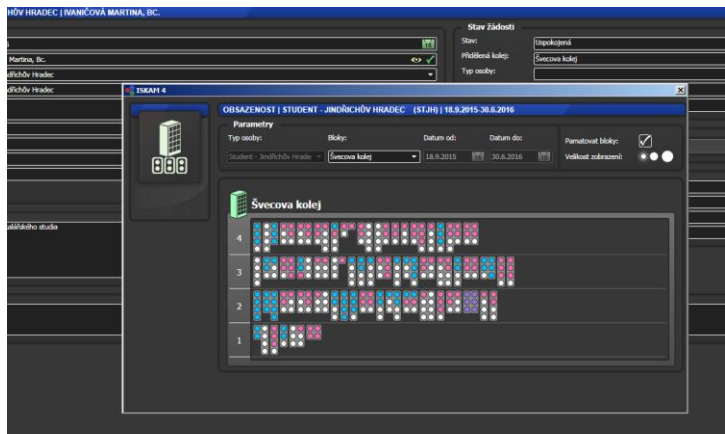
HŮV HRADEC | IVANIČOVÁ MARTINA, BC.

Martina, Bc.

ndřichův Hradec

ndřichův Hradec

Stav žádosti

Stav: Uspokojená

Přidělená kolej: Švecova kolej

Typ osoby:

ISKAM 4

OBSAZENOST | STUDENT - JINDŘICHŮV HRADEC (STJH) | 18.9.2015-30.6.2016

Parametry

Typ osoby: Student - Jindřichův Hradec

Bloky: Švecova kolej

Datum od: 18.9.2015

Datum do: 30.6.2016

Pamatovat bloky:

Velikost zobrazení:

Švecova kolej

4

3

2

1

alářského studia